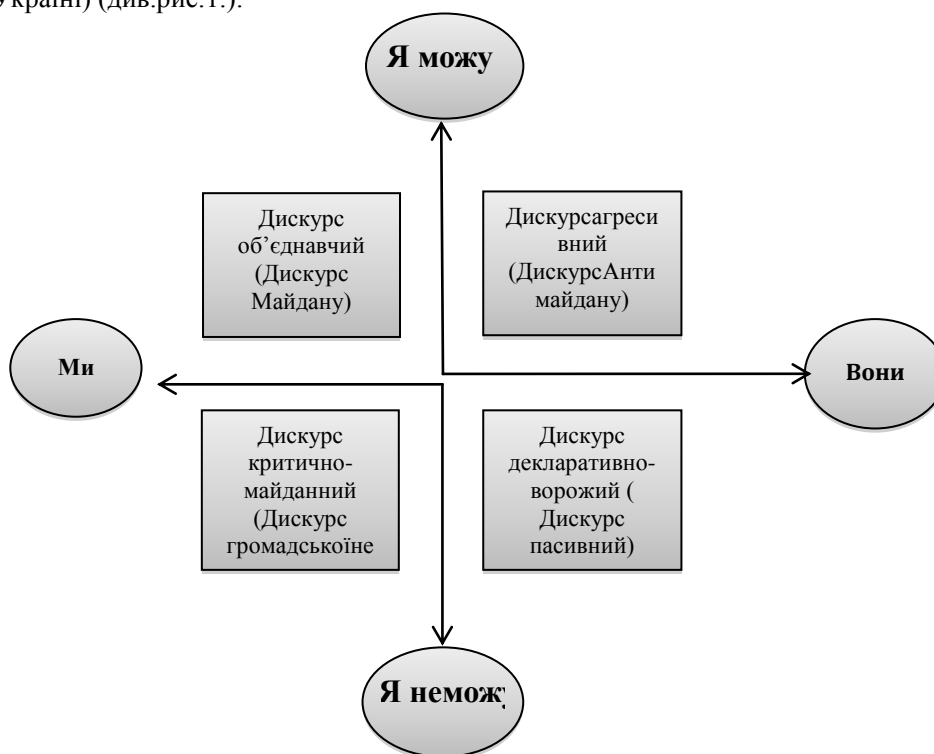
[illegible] країні) (див.рис.1.).

Я можу

Дискурс об'єднавчий (Дискурс Майдану)

Дискурсагресивний (ДискурсАнтимайдану)

Ми

Вони

Дискурс критично-майданний (Дискурс громадськоїне

Дискурс декларативно-ворожий ( Дискурс пасивний)

Я неможу